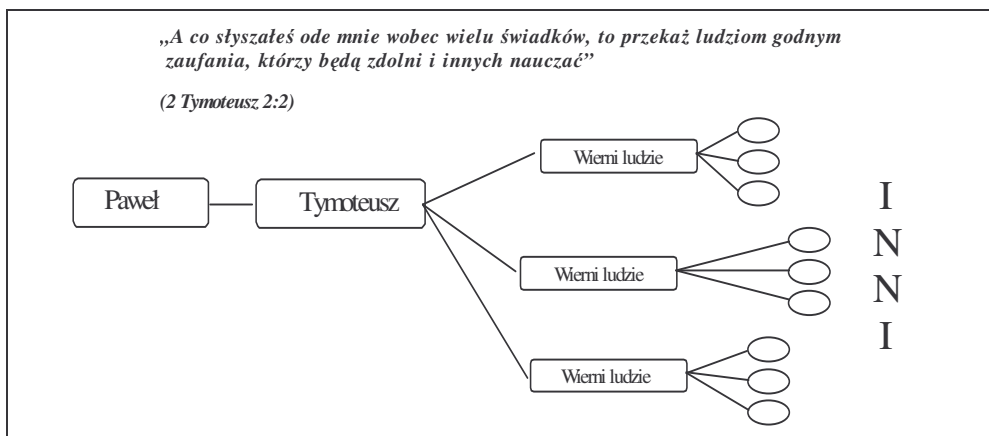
„A co słyszałeś ode mnie wobec wielu świadków, to przekaż ludziom godnym zaufania, którzy będą zdolni i innych nauczać"

(2 Tymoteusz 2:2)

Paweł

Tymoteusz

Wierni ludzie

Wierni ludzie

Wierni ludzie

I
N
N
I